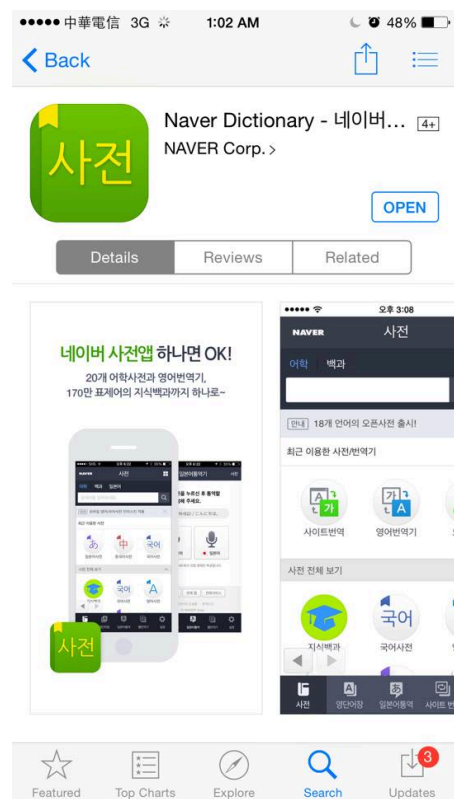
●●●●● 中華電信 3G
1:02 AM
48%

Back

사전

Naver Dictionary - 네이버...
4+
NAVER Corp. >

OPEN

Details
Reviews
Related

네이버 사전앱 하나면 OK!
20개 어학사전과 영어번역기,
170만 표제어의 지식백과까지 하나로~

사전

●●●●●
오후 3:08
NAVER
사전
어학
백과

안내 18개 언어의 오픈사전 출시!

최근 이용한 사전/번역기

사이트번역
영어번역기

사전 전체 보기

지식백과
국어사전

사전
영단어장
일본어번역
사이트 번역

Featured
Top Charts
Explore
Search
Updates
3